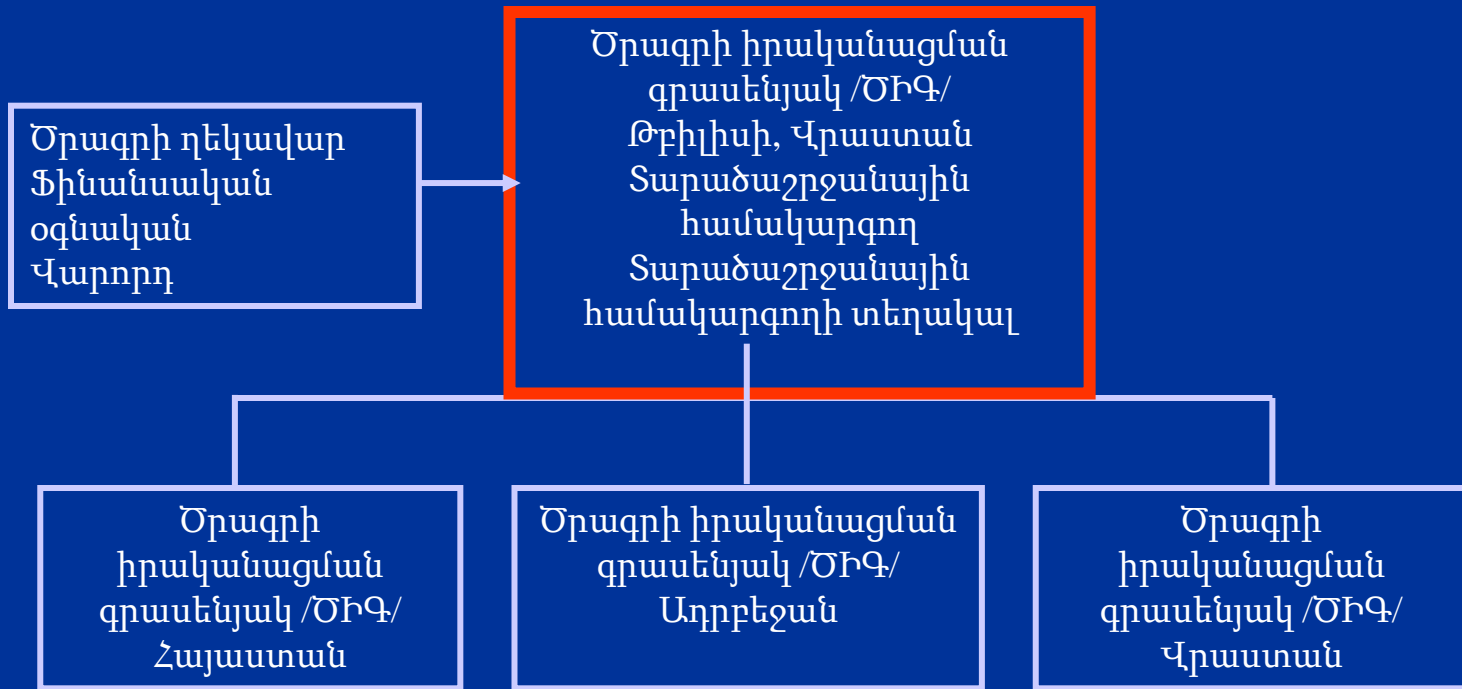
Ծրագրի ղեկավար Ֆինանսական օգնական Վարորդ

Ծրագրի իրականացման գրասենյակ /ԾԻԳ/ Թբիլիսի, Վրաստան Տարածաշրջանային համակարգող Տարածաշրջանային համակարգողի տեղակալ

Ծրագրի իրականացման գրասենյակ /ԾԻԳ/ Հայաստան

Ծրագրի իրականացման գրասենյակ /ԾԻԳ/ Ադրբեջան

Ծրագրի իրականացման գրասենյակ /ԾԻԳ/ Վրաստան